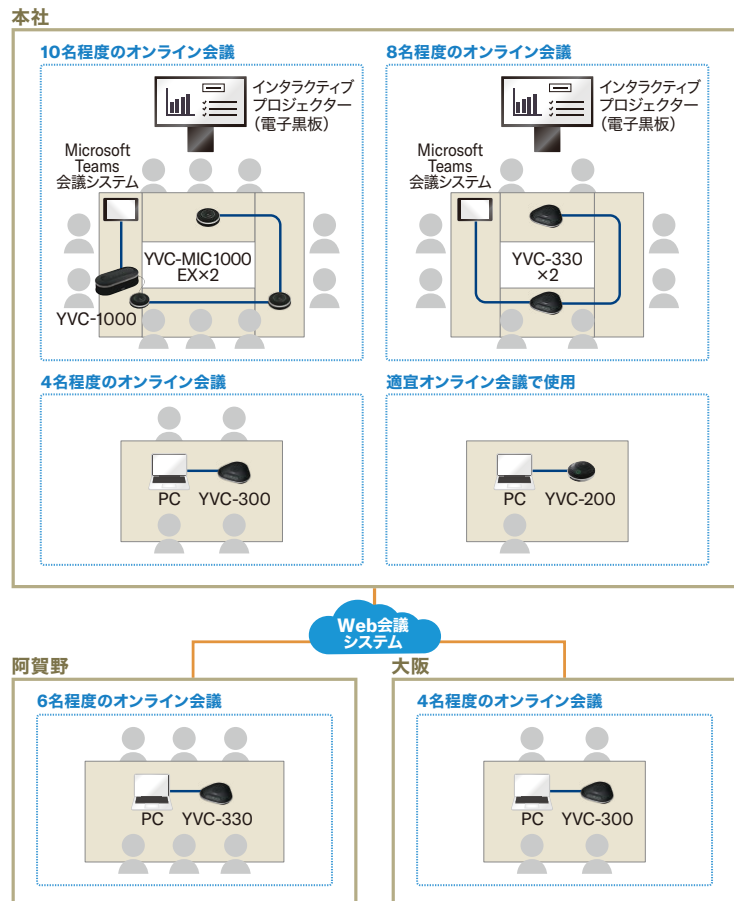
本社

10名程度のオンライン会議

インタラクティブ プロジェクター (電子黒板)

Microsoft Teams 会議システム

YVC-MIC1000 EX×2

YVC-1000

8名程度のオンライン会議

インタラクティブ プロジェクター (電子黒板)

Microsoft Teams 会議システム

YVC-330 ×2

4名程度のオンライン会議

PC YVC-300

適宜オンライン会議で使用

PC YVC-200

Web会議 システム

阿賀野

6名程度のオンライン会議

PC YVC-330

大阪

4名程度のオンライン会議

PC YVC-300